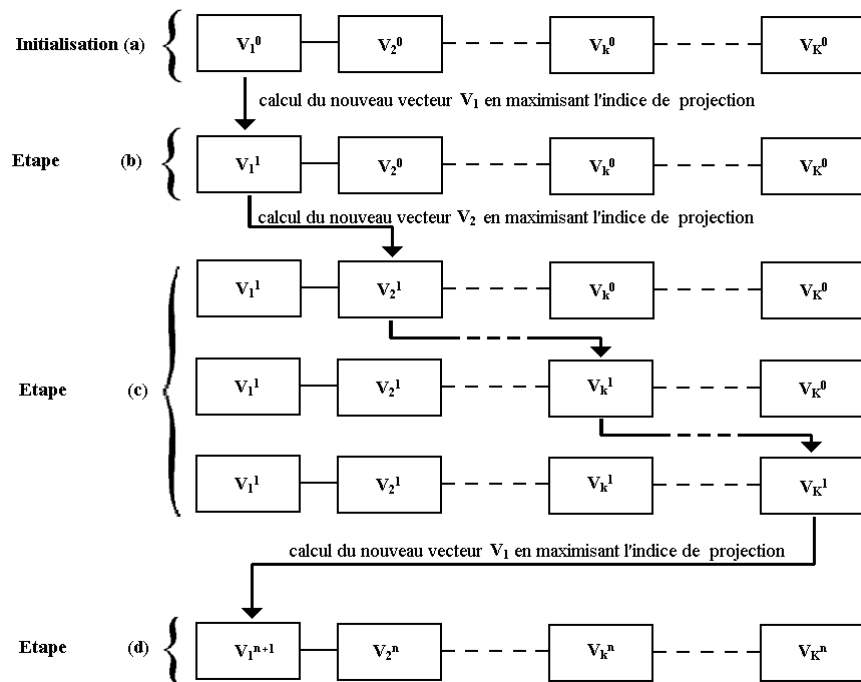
Initialisation (a)

$V_1^0$ $V_2^0$ $V_k^0$ $V_K^0$

calcul du nouveau vecteur $V_1$ en maximisant l'indice de projection

Etape (b)

$V_1^1$ $V_2^0$ $V_k^0$ $V_K^0$

calcul du nouveau vecteur $V_2$ en maximisant l'indice de projection

Etape (c)

$V_1^1$ $V_2^1$ $V_k^0$ $V_K^0$

$V_1^1$ $V_2^1$ $V_k^1$ $V_K^0$

$V_1^1$ $V_2^1$ $V_k^1$ $V_K^1$

calcul du nouveau vecteur $V_1$ en maximisant l'indice de projection

Etape (d)

$V_1^{n+1}$ $V_2^n$ $V_k^n$ $V_K^n$